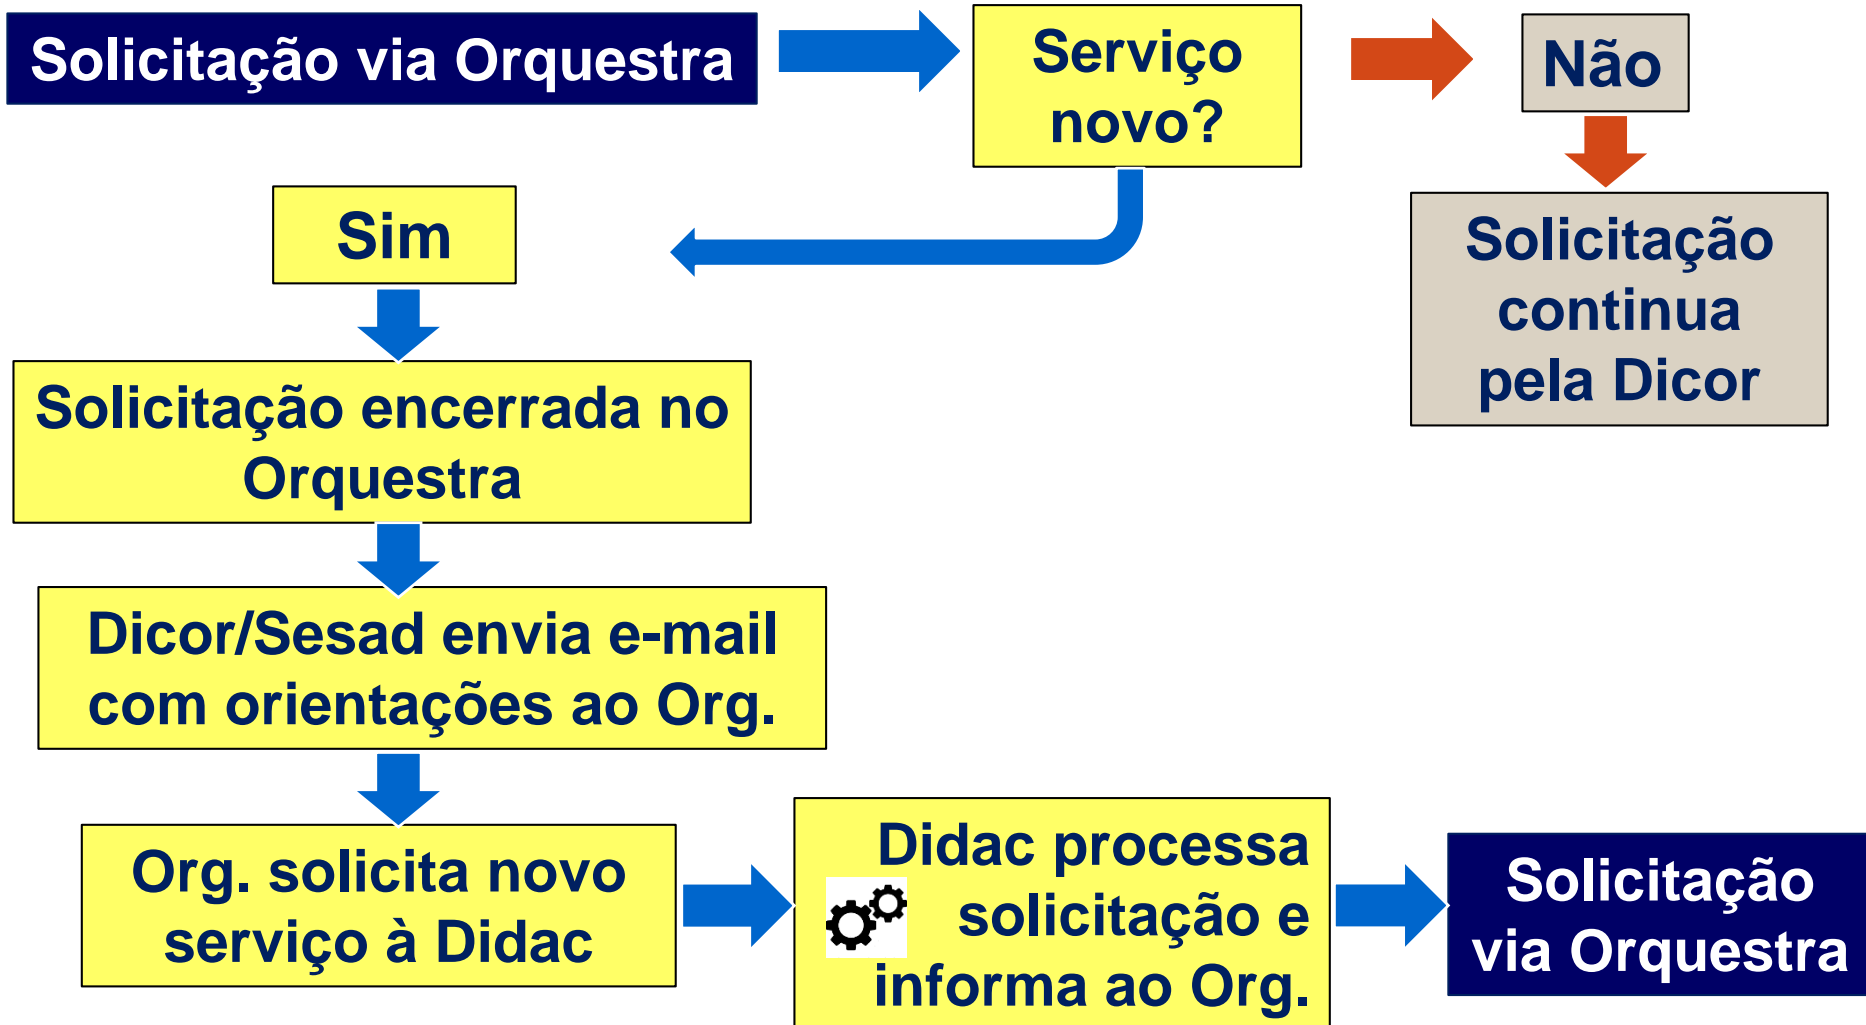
Solicitação via Orquestra

Serviço novo?

Não

Solicitação continua pela Dicor

Sim

Solicitação encerrada no Orquestra

Dicor/Sesad envia e-mail com orientações ao Org.

Org. solicita novo serviço à Didac

Didac processa solicitação e informa ao Org.

Solicitação via Orquestra